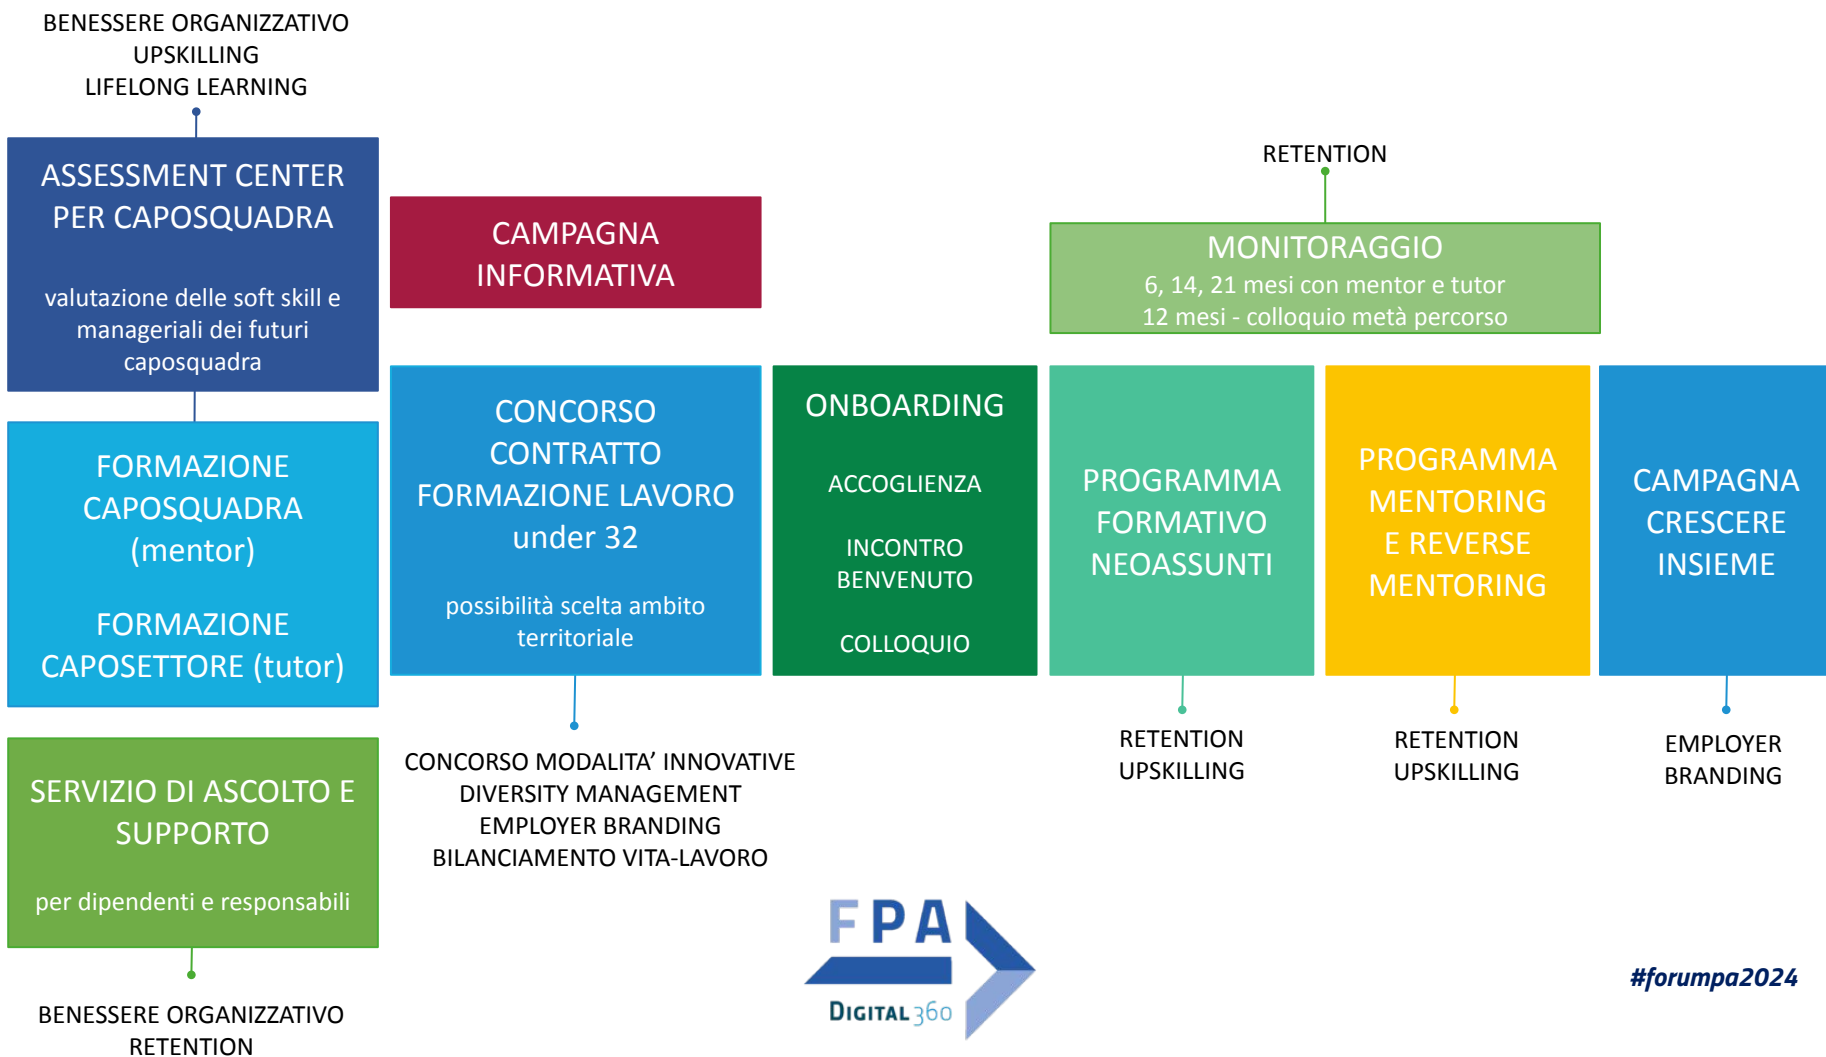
BENESSERE ORGANIZZATIVO
UPSKILLING
LIFELONG LEARNING

ASSESSMENT CENTER PER CAPOSQUADRA

valutazione delle soft skill e manageriali dei futuri caposquadra

FORMAZIONE CAPOSQUADRA (mentor)

FORMAZIONE CAPOSETTORE (tutor)

SERVIZIO DI ASCOLTO E SUPPORTO

per dipendenti e responsabili

BENESSERE ORGANIZZATIVO
RETENTION

CAMPAGNA INFORMATIVA

CONCORSO CONTRATTO FORMAZIONE LAVORO under 32

possibilità scelta ambito territoriale

CONCORSO MODALITA' INNOVATIVE
DIVERSITY MANAGEMENT
EMPLOYER BRANDING
BILANCIAMENTO VITA-LAVORO

ONBOARDING

ACCOGLIENZA

INCONTRO BENVENUTO

COLLOQUIO

RETENTION

MONITORAGGIO
6, 14, 21 mesi con mentor e tutor
12 mesi - colloquio metà percorso

PROGRAMMA FORMATIVO NEOASSUNTI

RETENTION
UPSKILLING

PROGRAMMA MENTORING E REVERSE MENTORING

RETENTION
UPSKILLING

CAMPAGNA CRESCERE INSIEME

EMPLOYER BRANDING

FPA
DIGITAL360

#forumpa2024